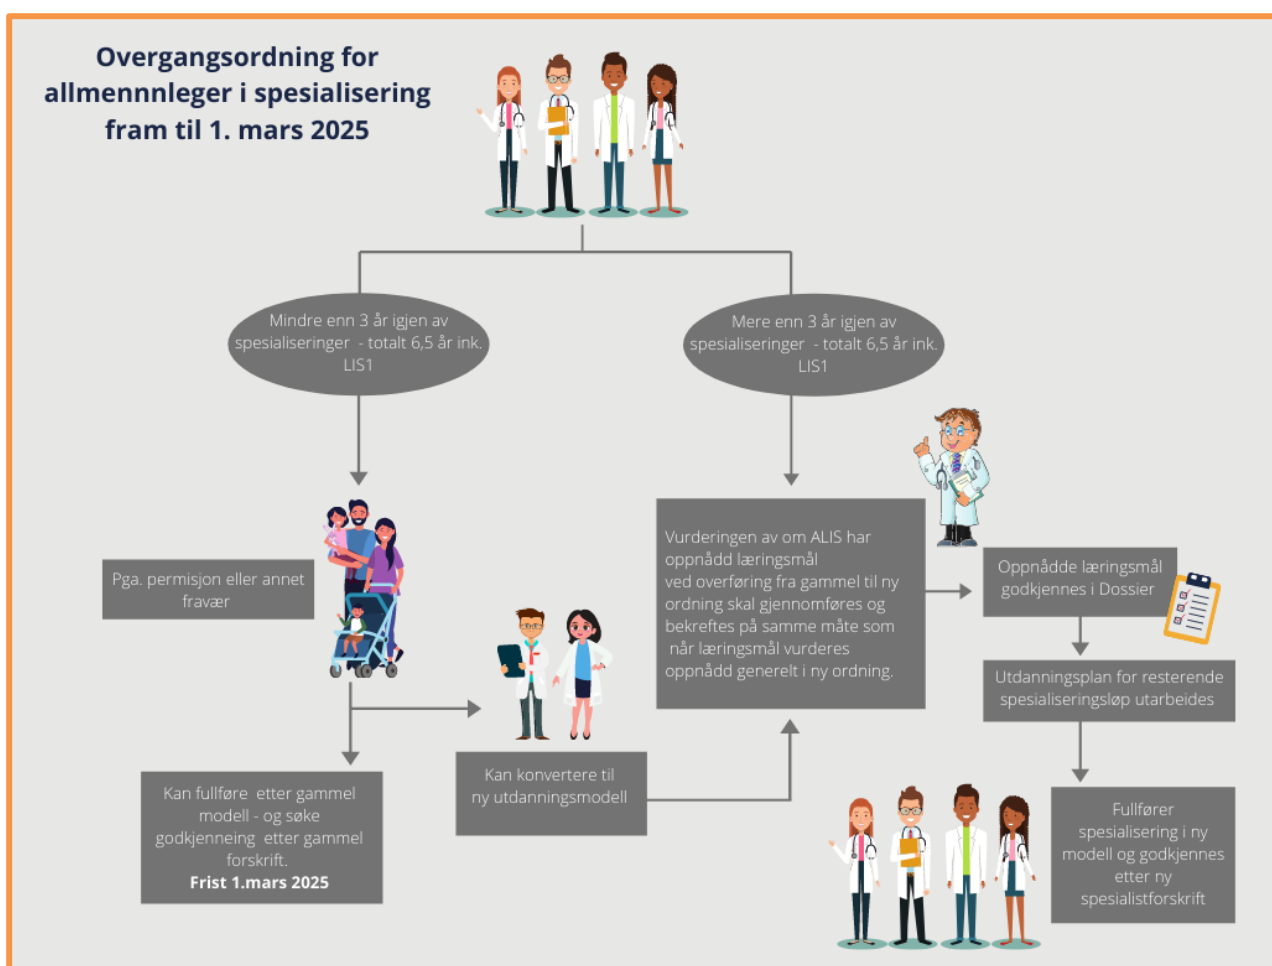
Overgangsordning for allmennnleger i spesialisering fram til 1. mars 2025

Mindre enn 3 år igjen av spesialiseringer - totalt 6,5 år ink. LIS1

Mere enn 3 år igjen av spesialiseringer - totalt 6,5 år ink. LIS1

Pga. permisjon eller annet fravær

Vurderingen av om ALIS har oppnådd læringsmål ved overføring fra gammel til ny ordning skal gjennomføres og bekreftes på samme måte som når læringsmål vurderes oppnådd generelt i ny ordning.

Oppnådde læringsmål godkjennes i Dossier

Utdanningsplan for resterende spesialiseringsløp utarbeides

Kan fullføre etter gammel modell - og søke godkjenneing etter gammel forskrift.
Frist 1.mars 2025

Kan konvertere til ny utdanningsmodell

Fullfører spesialisering i ny modell og godkjennes etter ny spesialistforskrift